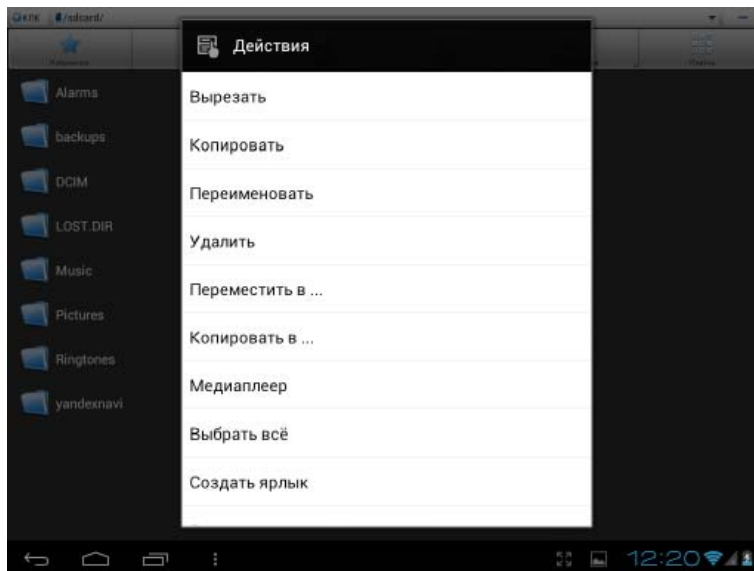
/sdcard/

Alarms
backups
DCIM
LOST.DIR
Music
Pictures
Ringtones
yandexnavi

Действия

Вырезать

Копировать

Переименовать

Удалить

Переместить в ...

Копировать в ...

Медиаплеер

Выбрать всё

Создать ярлык

12:20